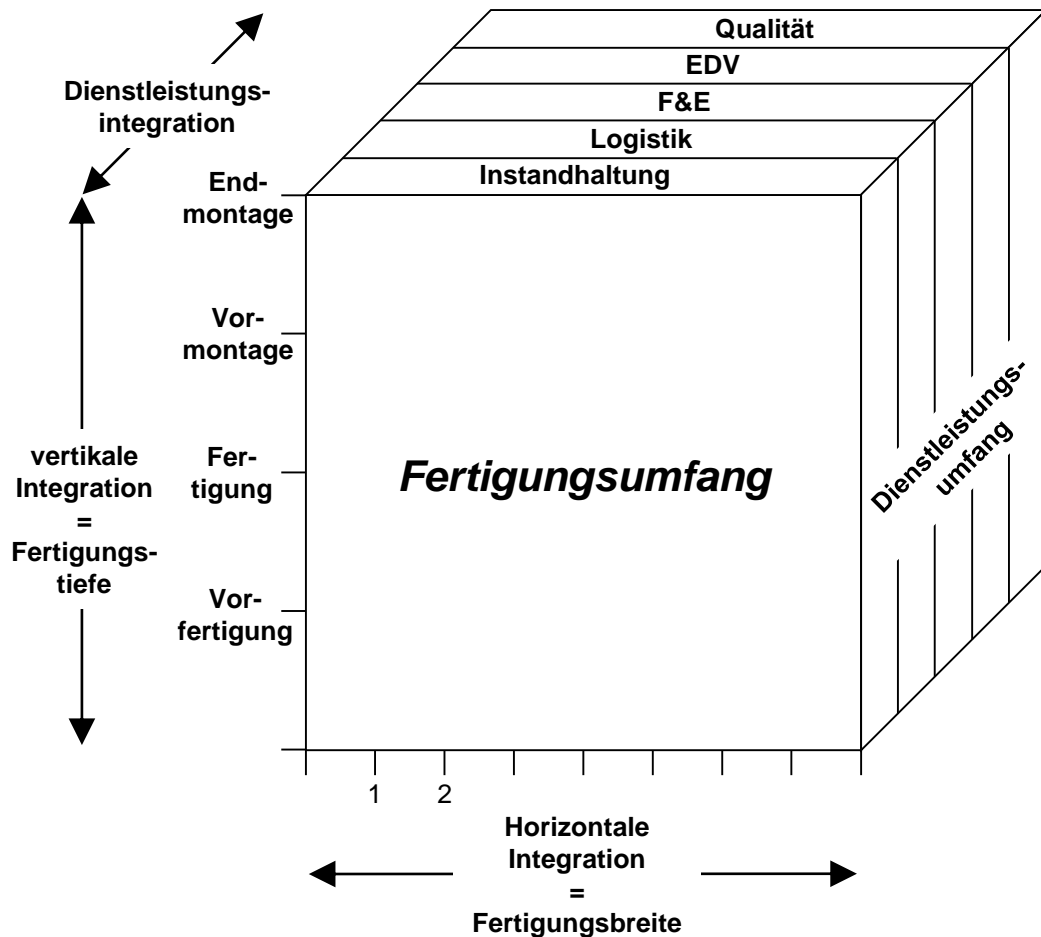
Dienstleistungsintegration

Qualität
EDV
F&E
Logistik
Instandhaltung

Endmontage
Vormontage
Fertigung
Vorfertigung

vertikale Integration = Fertigungstiefe

Fertigungsumfang

Dienstleistungsumfang

1
2

Horizontale Integration = Fertigungsbreite